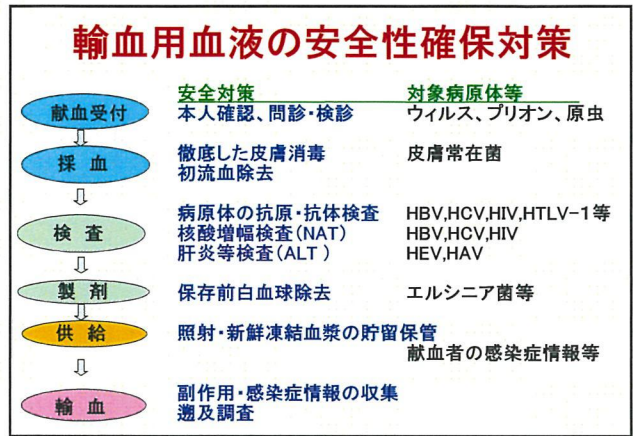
輸血用血液の安全性確保対策

| | 安全対策 | 対象病原体等 |
|---|---|---|
| 献血受付 | 本人確認、問診・検診 | ウィルス、プリオン、原虫 |
| 採血 | 徹底した皮膚消毒<br>初流血除去 | 皮膚常在菌 |
| 検査 | 病原体の抗原・抗体検査<br>核酸増幅検査(NAT)<br>肝炎等検査(ALT) | HBV,HCV,HIV,HTLV-1等<br>HBV,HCV,HIV<br>HEV,HAV |
| 製剤 | 保存前白血球除去 | エルシニア菌等 |
| 供給 | 照射・新鮮凍結血漿の貯留保管 | 献血者の感染症情報等 |
| 輸血 | 副作用・感染症情報の収集<br>遡及調査 | |